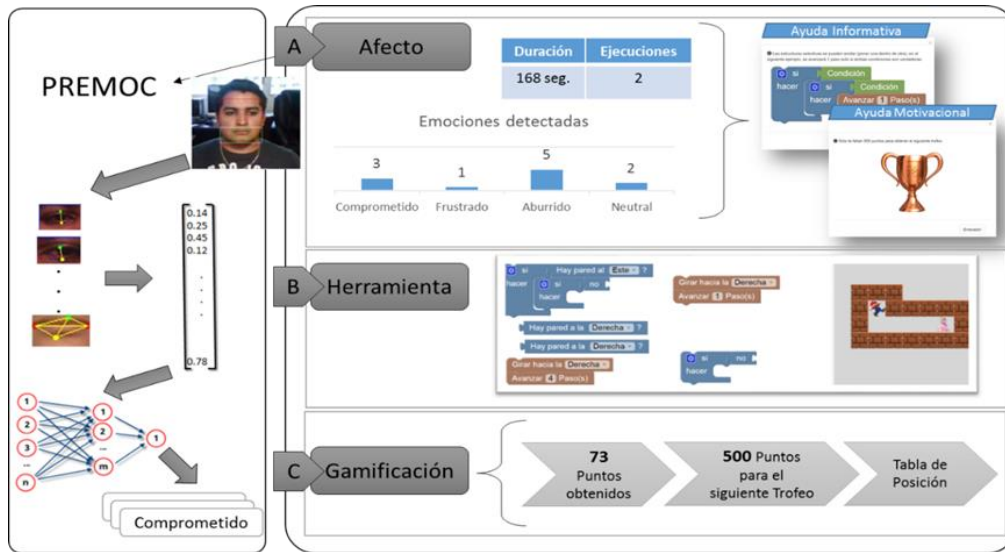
PREMOC

$\begin{bmatrix} 0.14 \\ 0.25 \\ 0.45 \\ 0.12 \\ \vdots \\ 0.78 \end{bmatrix}$

1
2
3
...
n

1
2
...
m

1

Comprometido

A Afecto

| Duración | Ejecuciones |
|---|---|
| 168 seg. | 2 |

Emociones detectadas

3
Comprometido
1
Frustrado
5
Aburrido
2
Neutral

Ayuda Informativa

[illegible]

si Condición
hacer si Condición
hacer Avanzar 1 Paso(s)

Ayuda Motivacional

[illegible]

B Herramienta

si Hay pared al Este ?
hacer si no
hacer

Girar hacia la Derecha
Avanzar 1 Paso(s)

Hay pared a la Derecha ?
Hay pared a la Derecha ?

Girar hacia la Derecha
Avanzar 4 Paso(s)

si no
hacer

C Gamificación

73 Puntos obtenidos

500 Puntos para el siguiente Trofeo

Tabla de Posición